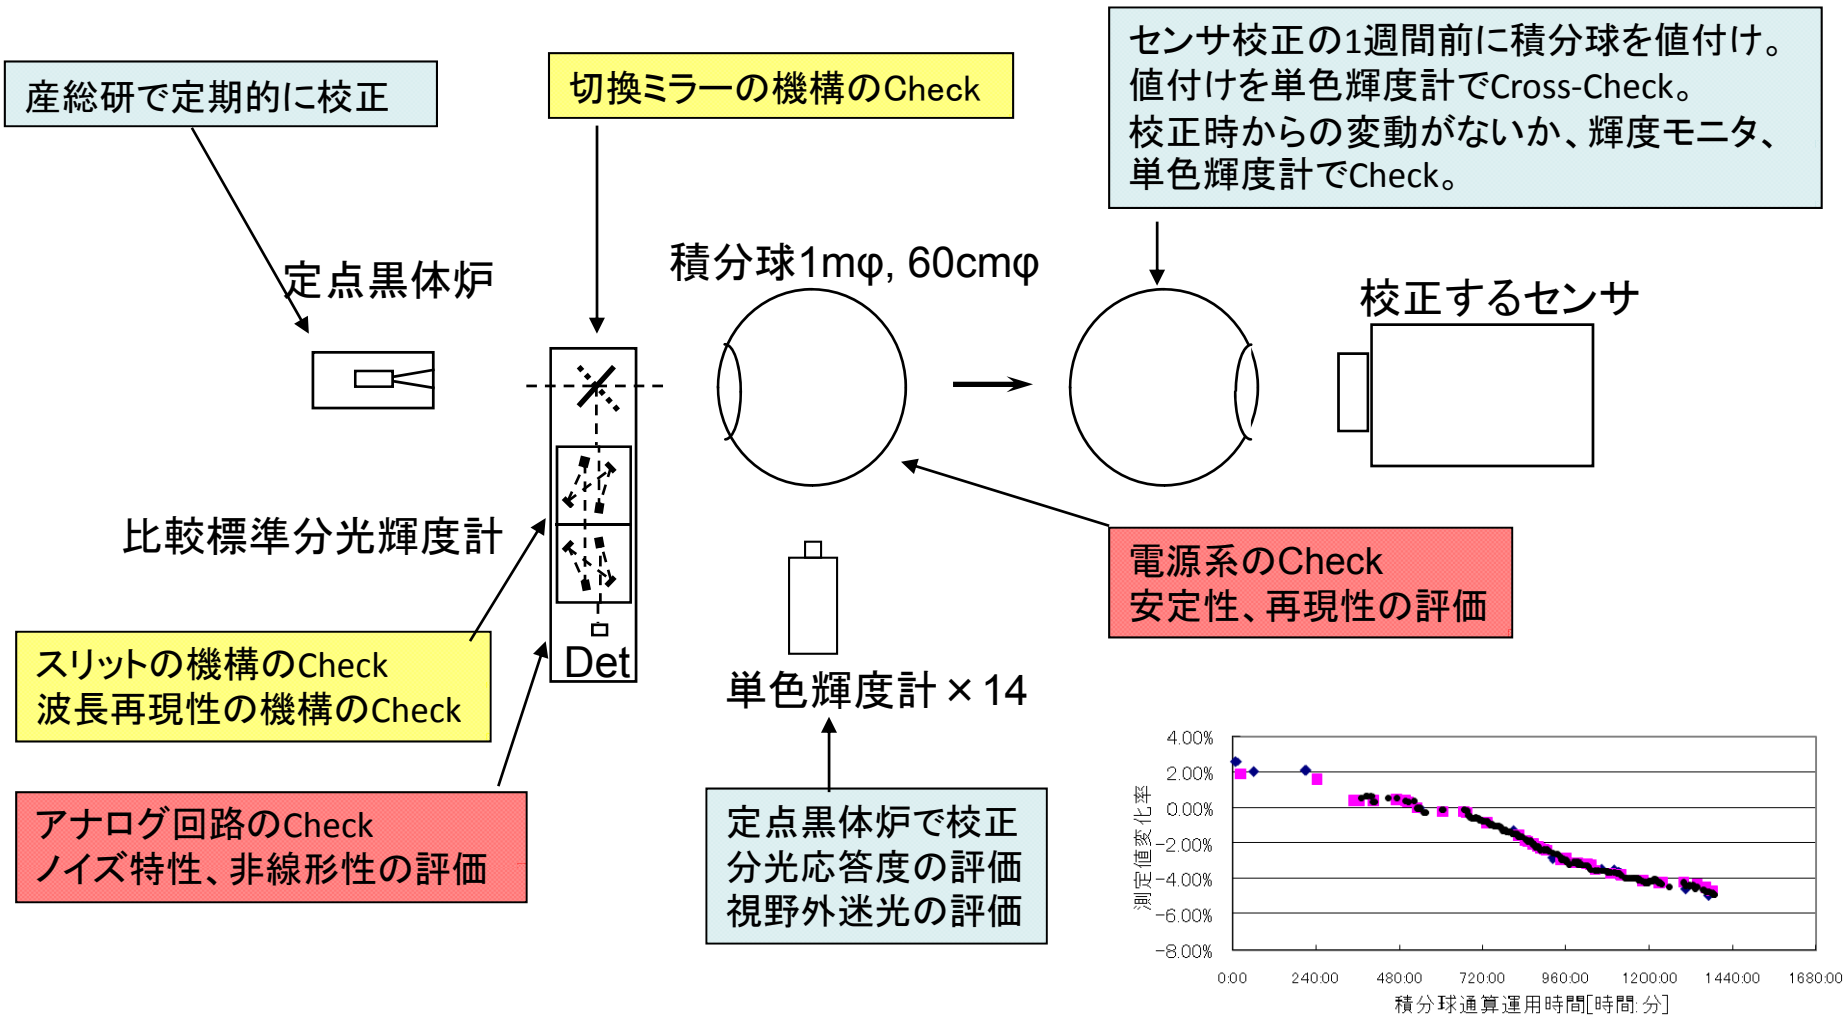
産総研で定期的に校正

切換ミラーの機構のCheck

センサ校正の1週間前に積分球を値付け。
値付けを単色輝度計でCross-Check。
校正時からの変動がないか、輝度モニタ、単色輝度計でCheck。

定点黒体炉

積分球1mφ, 60cmφ

校正するセンサ

比較標準分光輝度計

Det

電源系のCheck
安定性、再現性の評価

スリットの機構のCheck
波長再現性の機構のCheck

単色輝度計×14

アナログ回路のCheck
ノイズ特性、非線形性の評価

定点黒体炉で校正
分光応答度の評価
視野外迷光の評価

4.00%
2.00%
0.00%
−2.00%
−4.00%
−6.00%
−8.00%
測定値変化率
0:00
240:00
480:00
720:00
960:00
1200:00
1440:00
1680:00
積分球通算運用時間[時間:分]